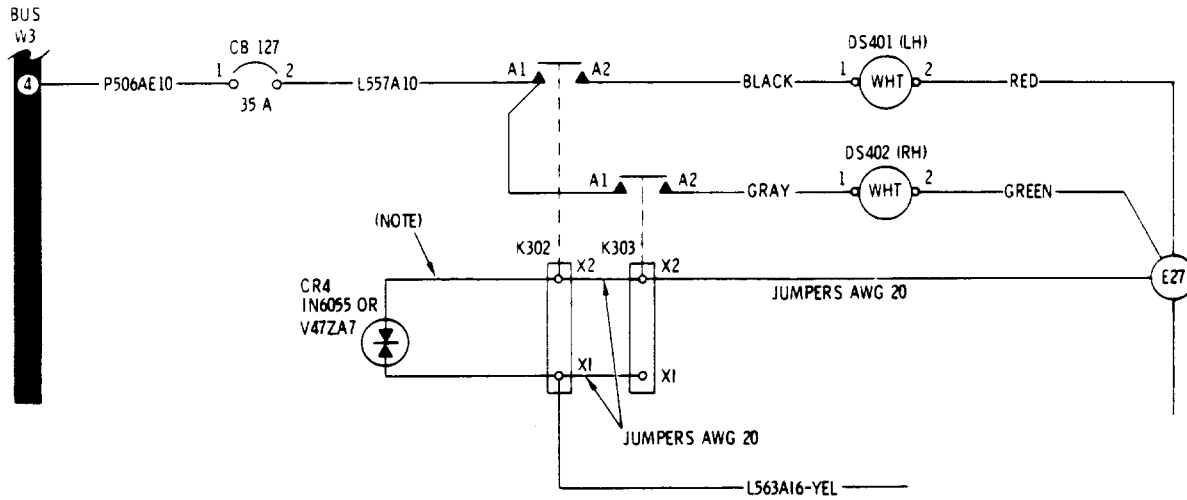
BUS
W3
4
P506AE10
CB 127
1
2
35 A
L557A10
A1
A2
BLACK
DS401 (LH)
1
WHT
2
RED
A1
A2
GRAY
DS402 (RH)
1
WHT
2
GREEN
(NOTE)
K302
K303
X2
X2
CR4
1N6055 OR
V47ZA7
JUMPERS AWG 20
E27
X1
X1
JUMPERS AWG 20
L563A16-YEL